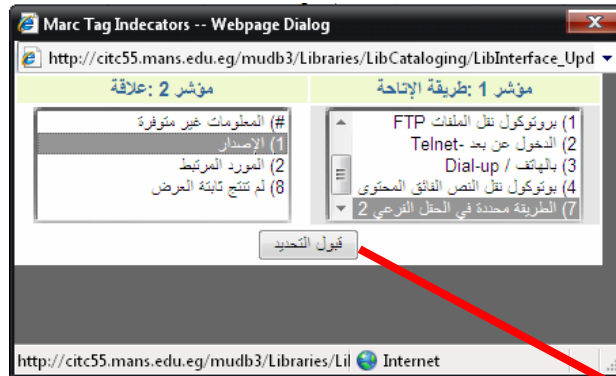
Marc Tag Indicators -- Webpage Dialog

http://citc55.mans.edu.eg/mudb3/Libraries/LibCataloging/LibInterface_Upd

مؤشر 1 :طريقة الإتاحة

1) بروتوكول نقل الملفات FTP
2) الدخول عن بعد -Telnet
3) بالهاتف / Dial-up
4) بوتوكول نقل النص الفائق المحتوى
7) الطريقة محددة في الحقل الفرعي 2

مؤشر 2 :علاقة

#) المعلومات غير متوفرة
1) الإصدار
2) المورد المرتبط
8) لم تنتج ثابتة العرض

قبول التحديد

http://citc55.mans.edu.eg/mudb3/Libraries/Lil Internet